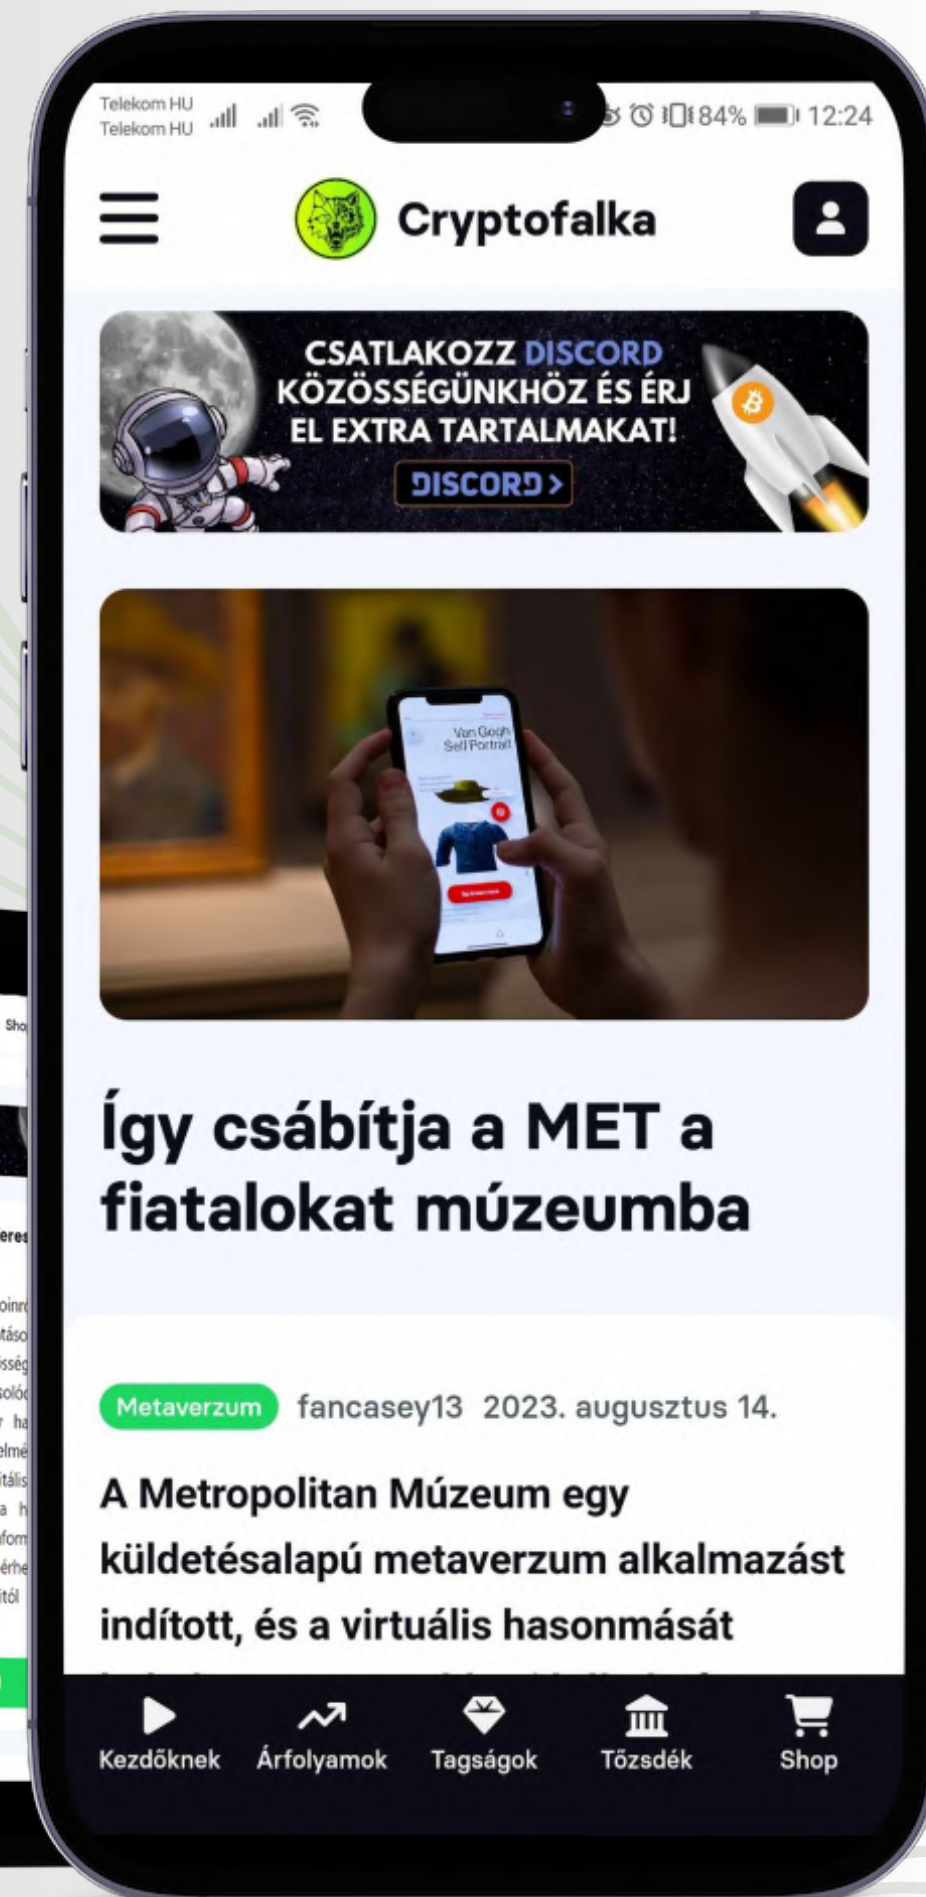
Telekom HU
Telekom HU

84% 12:24

Cryptofalka

CSATLAKOZZ DISCORD KÖZÖSSÉGÜNKHÖZ ÉS ÉRJ EL EXTRA TARTALMAKAT!

DISCORD >

Van Gogh Self Portrait

Így csábítja a MET a fiatalokat múzeumba

Metaverzum fancasey13 2023. augusztus 14.

A Metropolitan Múzeum egy küldetésalapú metaverzum alkalmazást indított, és a virtuális hasonmását

Kezdőknek Árfolyamok Tagságok Tőzsdék Shop